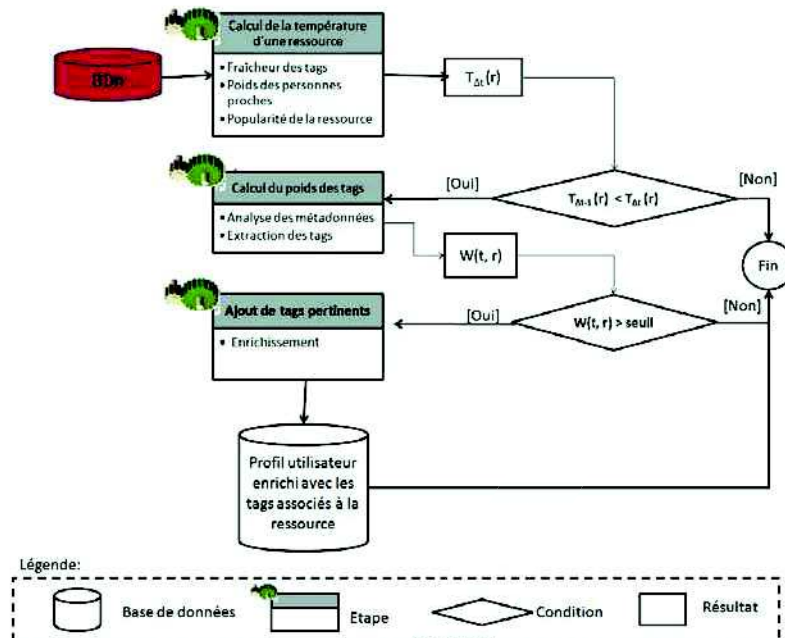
Calcul de la température d'une ressource

BDn

• Fraicheur des tags
• Poids des personnes proches
• Popularité de la ressource

$T_{\Delta t}(r)$

Calcul du poids des tags

[Oui]

$T_{\Delta t-1}(r) < T_{\Delta t}(r)$

[Non]

• Analyse des métadonnées
• Extraction des tags

W(t, r)

Fin

Ajout de tags pertinents

[Oui]

W(t, r) > seuil

[Non]

• Enrichissement

Profil utilisateur enrichi avec les tags associés à la ressource

Légende:

Base de données

Etape

Condition

Résultat